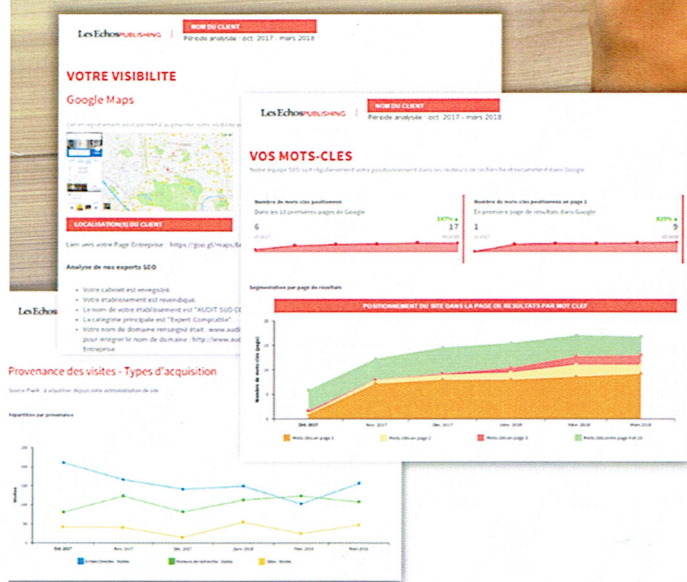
Les Echos PUBLISHING | NOM DU CLIENT
Période analysée : oct. 2017 - mars 2018

VOTRE VISIBILITE

Google Maps

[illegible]

LOCALISATION(S) DU CLIENT

Lien vers votre Page Entreprise : https://goo.gl/maps/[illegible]

Analyse de nos experts SEO

• Votre cabinet est enregistré.
• Votre établissement est revendiqué.
• Le nom de votre établissement est "AUDIT SUD C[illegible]
• La catégorie principale est "Expert Comptable"
• Votre nom de domaine renseigné était : www.audi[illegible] pour intégrer le nom de domaine : http://www.aud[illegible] Entreprise

Les Echos PUBLISHING | NOM DU CLIENT
Période analysée : oct. 2017 - mars 2018

VOS MOTS-CLES

Notre équipe SEO suit régulièrement votre positionnement dans les moteurs de recherche et notamment dans Google

Nombre de mots clés positionnés
Dans les 10 premières pages de Google
6 | 17 | 197% ▲

Nombre de mots clés positionnés en page 1
En première page de résultats dans Google
1 | 9 | 825% ▲

Segmentation par page de résultats

POSITIONNEMENT DU SITE DANS LA PAGE DE RESULTATS PAR MOT CLEF

Nombre de mots-clés (page)
20
15
10
5
0
Oct. 2017 | Nov. 2017 | Déc. 2017 | Janv. 2018 | Févr. 2018 | Mars 2018

Mots clés en page 1 | Mots clés en page 2 | Mots clés en page 3 | Mots clés entre page 4 et 10

Les Echos

Provenance des visites - Types d'acquisition

Source Piwik : à visualiser depuis votre administration de site

Répartition par provenance

Visites
200
150
100
50
0
Oct. 2017 | Nov. 2017 | Déc. 2017 | Janv. 2018 | Févr. 2018 | Mars 2018

Entrées Directes - Visites | Moteurs de recherche - Visites | Sites - Visites